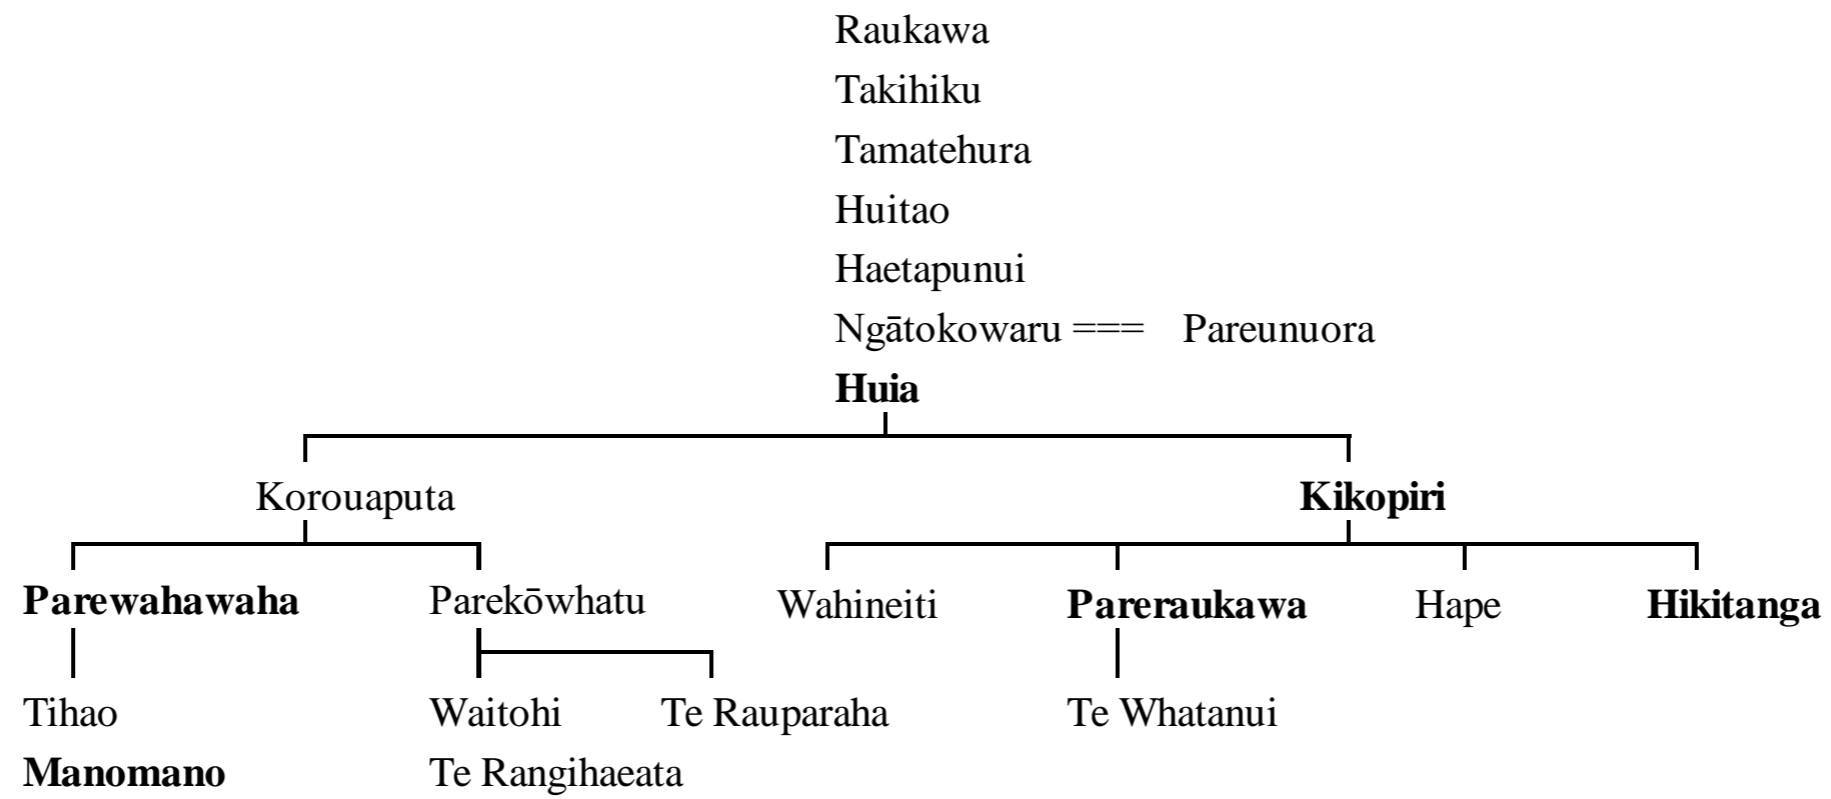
Raukawa
Takihiku
Tamatehura
Huitao
Haetapunui
Ngātokowaru === Pareunuora
**Huia**

Korouaputa

**Kikopiri**

**Parewahawaha**

Parekōwhatu

Wahineiti

**Pareraukawa**

Hape

**Hikitanga**

Tihao

Waitohi

Te Rauparaha

Te Whatanui

**Manomano**

Te Rangihaeata